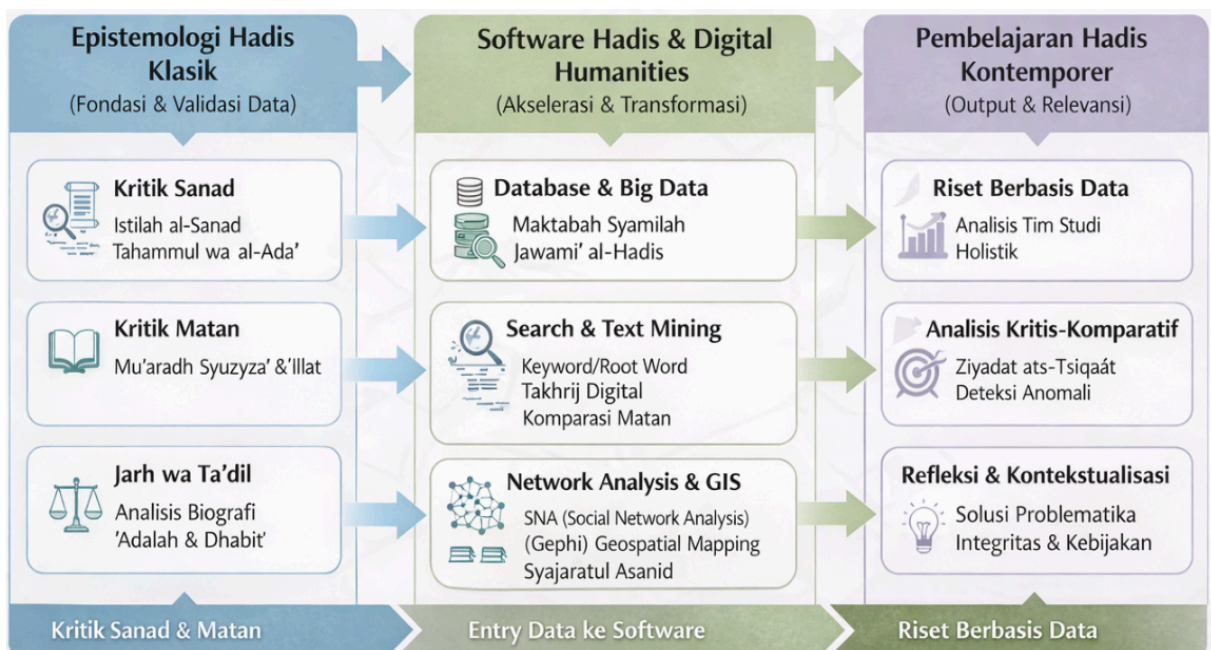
Epistemologi Hadis Klasik
(Fondasi & Validasi Data)

Kritik Sanad
Istilah al-Sanad
Tahammul wa al-Ada'

Kritik Matan
Mu'aradh Syuzyza' &'Illat

Jarh wa Ta'dil
Analisis Biografi
'Adalah & Dhabit'

Software Hadis & Digital Humanities
(Akselerasi & Transformasi)

Database & Big Data
Maktabah Syamilah
Jawami' al-Hadis

Search & Text Mining
Keyword/Root Word
Takhrij Digital
Komparasi Matan

Network Analysis & GIS
SNA (Social Network Analysis)
(Gephi) Geospatial Mapping
Syajaratul Asanid

Pembelajaran Hadis Kontemporer
(Output & Relevansi)

Riset Berbasis Data
Analisis Tim Studi
Holistik

Analisis Kritis-Komparatif
Ziyadat ats-Tsiqaát
Deteksi Anomali

Refleksi & Kontekstualisasi
Solusi Problematika
Integritas & Kebijakan

Kritik Sanad & Matan
Entry Data ke Software
Riset Berbasis Data